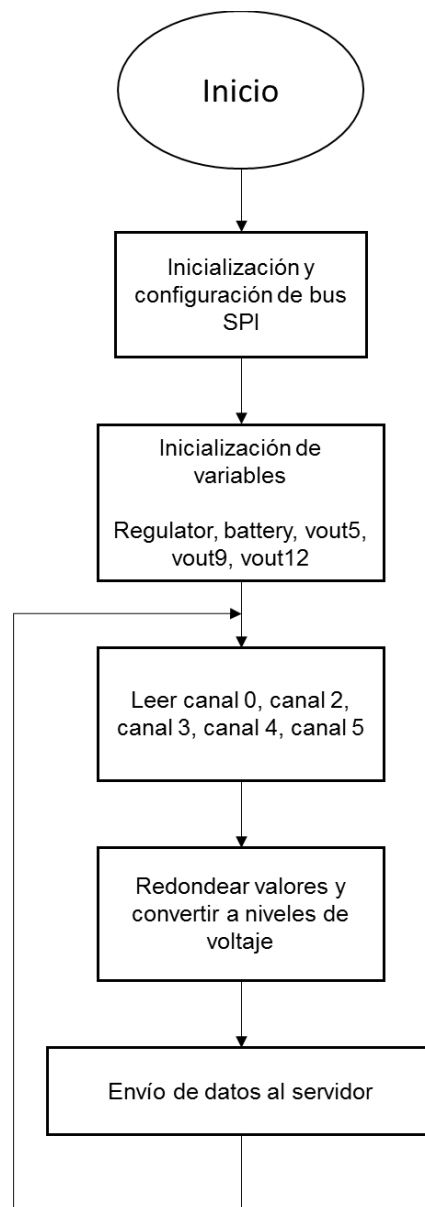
Inicio

Inicialización y configuración de bus SPI

Inicialización de variables

Regulator, battery, vout5, vout9, vout12

Leer canal 0, canal 2, canal 3, canal 4, canal 5

Redondear valores y convertir a niveles de voltaje

Envío de datos al servidor